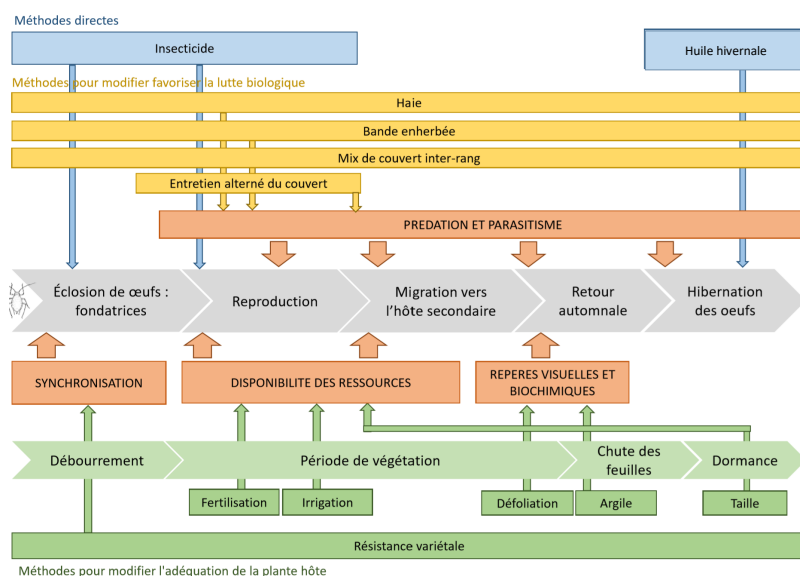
Méthodes directes

Insecticide

Huile hivernale

Méthodes pour modifier favoriser la lutte biologique

Haie

Bande enherbée

Mix de couvert inter-rang

Entretien alterné du couvert

PREDATION ET PARASITISME

Éclosion de œufs : fondatrices

Reproduction

Migration vers l'hôte secondaire

Retour automnale

Hibernation des oeufs

SYNCHRONISATION

DISPONIBILITE DES RESSOURCES

REPERES VISUELLES ET BIOCHIMIQUES

Débourrement

Période de végétation

Chute des feuilles

Dormance

Fertilisation

Irrigation

Défoliation

Argile

Taille

Résistance variétale

Méthodes pour modifier l'adéquation de la plante hôte